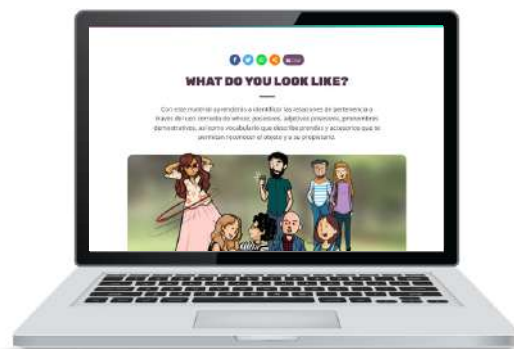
WHAT DO YOU LOOK LIKE?

Con este material aprenderás a identificar las relaciones de pertenencia a través del caso genitivo de whose, posesivos, adjetivos posesivos, pronombres demostrativos, así como vocabulario que describe prendas y accesorios que te permitan reconocer el atuendo y a su propietario.